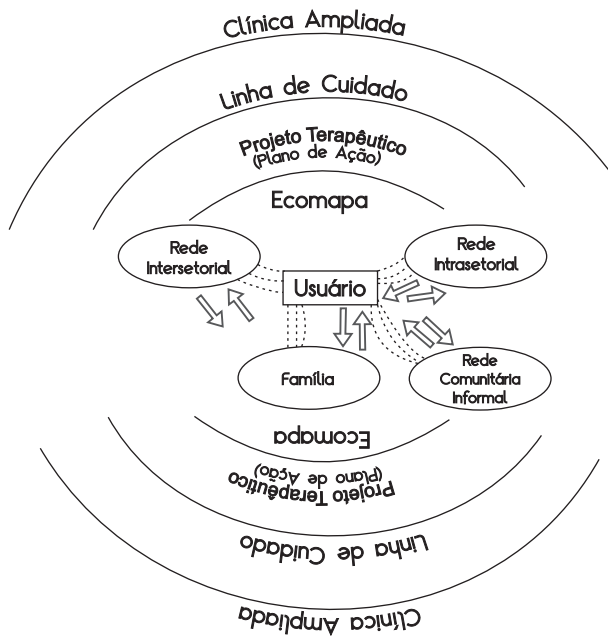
Clínica Ampliada

Linha de Cuidado

Projeto Terapêutico
(Plano de Ação)

Ecomapa

Rede Intersetorial

Rede Intrasetorial

Usuário

Família

Rede Comunitária Informal

Ecomapa

Projeto Terapêutico
(Plano de Ação)

Linha de Cuidado

Clínica Ampliada